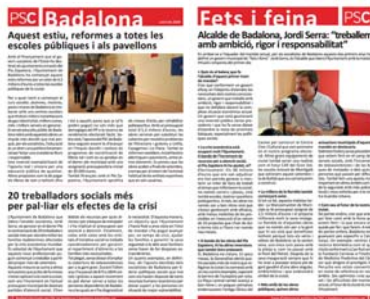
PSC Badalona

Aquest estiu, reformes a totes les escoles públiques i als pavellons

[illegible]

20 treballadors socials més per pal·liar els efectes de la crisi

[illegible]

Fets i feina PSC

Alcalde de Badalona, Jordi Serra: "treballem amb ambició, rigor i responsabilitat"

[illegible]